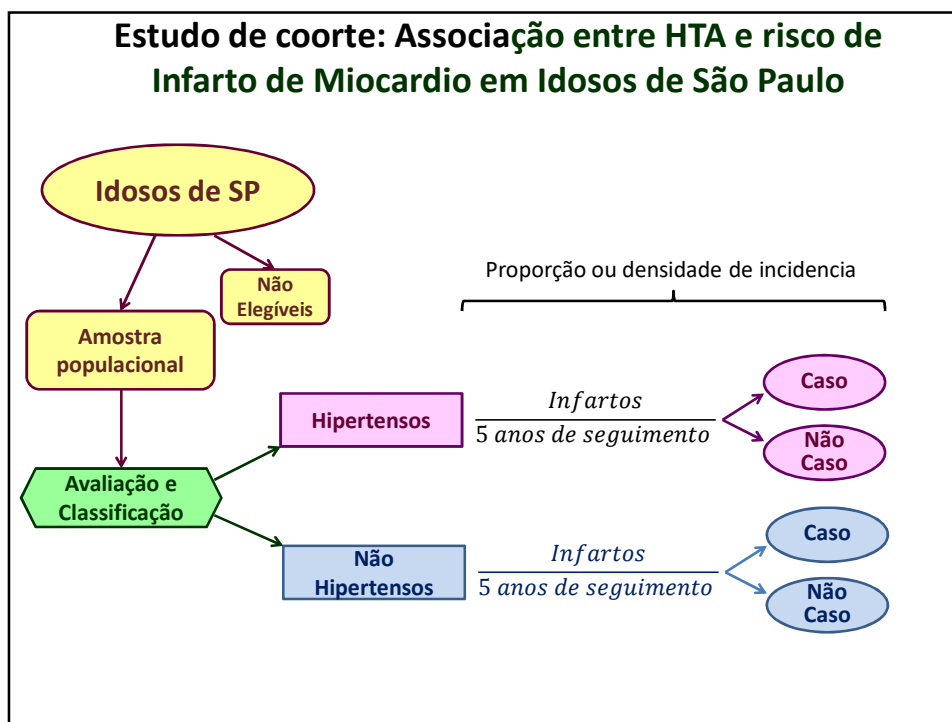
Estudo de coorte: Associação entre HTA e risco de Infarto de Miocardio em Idosos de São Paulo

Idosos de SP

Não Elegíveis

Amostra populacional

Avaliação e Classificação

Proporção ou densidade de incidencia

Hipertensos

$\frac{Infartos}{5\ anos\ de\ seguimento}$

Caso

Não Caso

Não Hipertensos

$\frac{Infartos}{5\ anos\ de\ seguimento}$

Caso

Não Caso